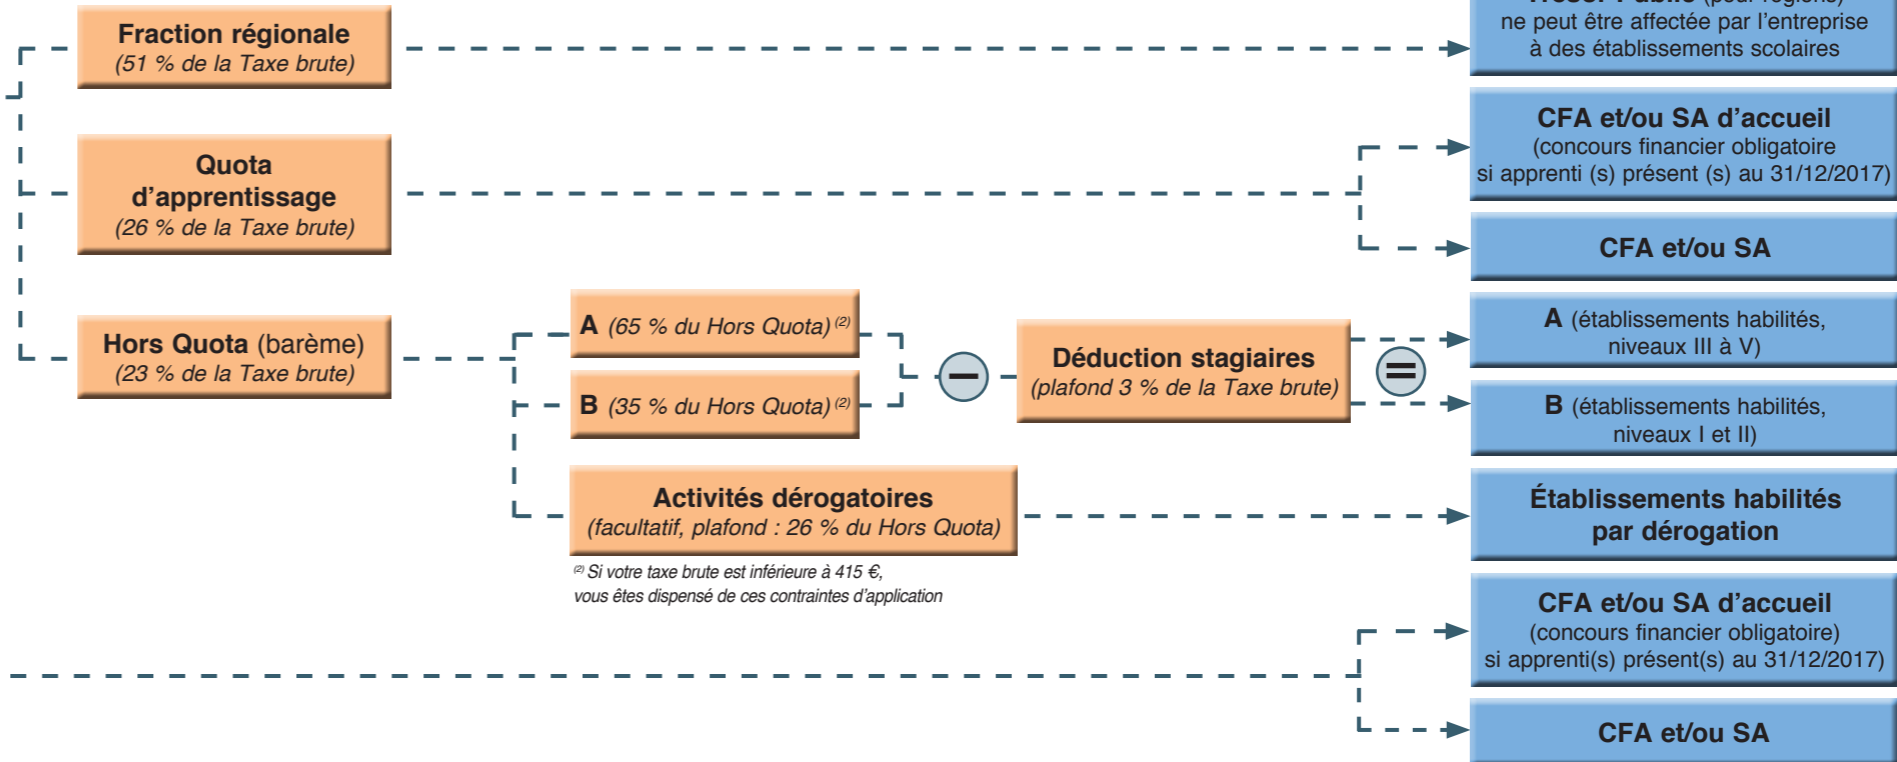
Fraction régionale
(51 % de la Taxe brute)

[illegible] (pour régions)
ne peut être affectée par l'entreprise à des établissements scolaires

Quota d'apprentissage
(26 % de la Taxe brute)

CFA et/ou SA d'accueil
(concours financier obligatoire si apprenti (s) présent (s) au 31/12/2017)

CFA et/ou SA

Hors Quota (barème)
(23 % de la Taxe brute)

A (65 % du Hors Quota) $^{(2)}$

B (35 % du Hors Quota) $^{(2)}$

−

Déduction stagiaires
(plafond 3 % de la Taxe brute)

=

A (établissements habilités, niveaux III à V)

B (établissements habilités, niveaux I et II)

Activités dérogatoires
(facultatif, plafond : 26 % du Hors Quota)

Établissements habilités par dérogation

$^{(2)}$ Si votre taxe brute est inférieure à 415 €, vous êtes dispensé de ces contraintes d'application

CFA et/ou SA d'accueil
(concours financier obligatoire) si apprenti(s) présent(s) au 31/12/2017)

CFA et/ou SA